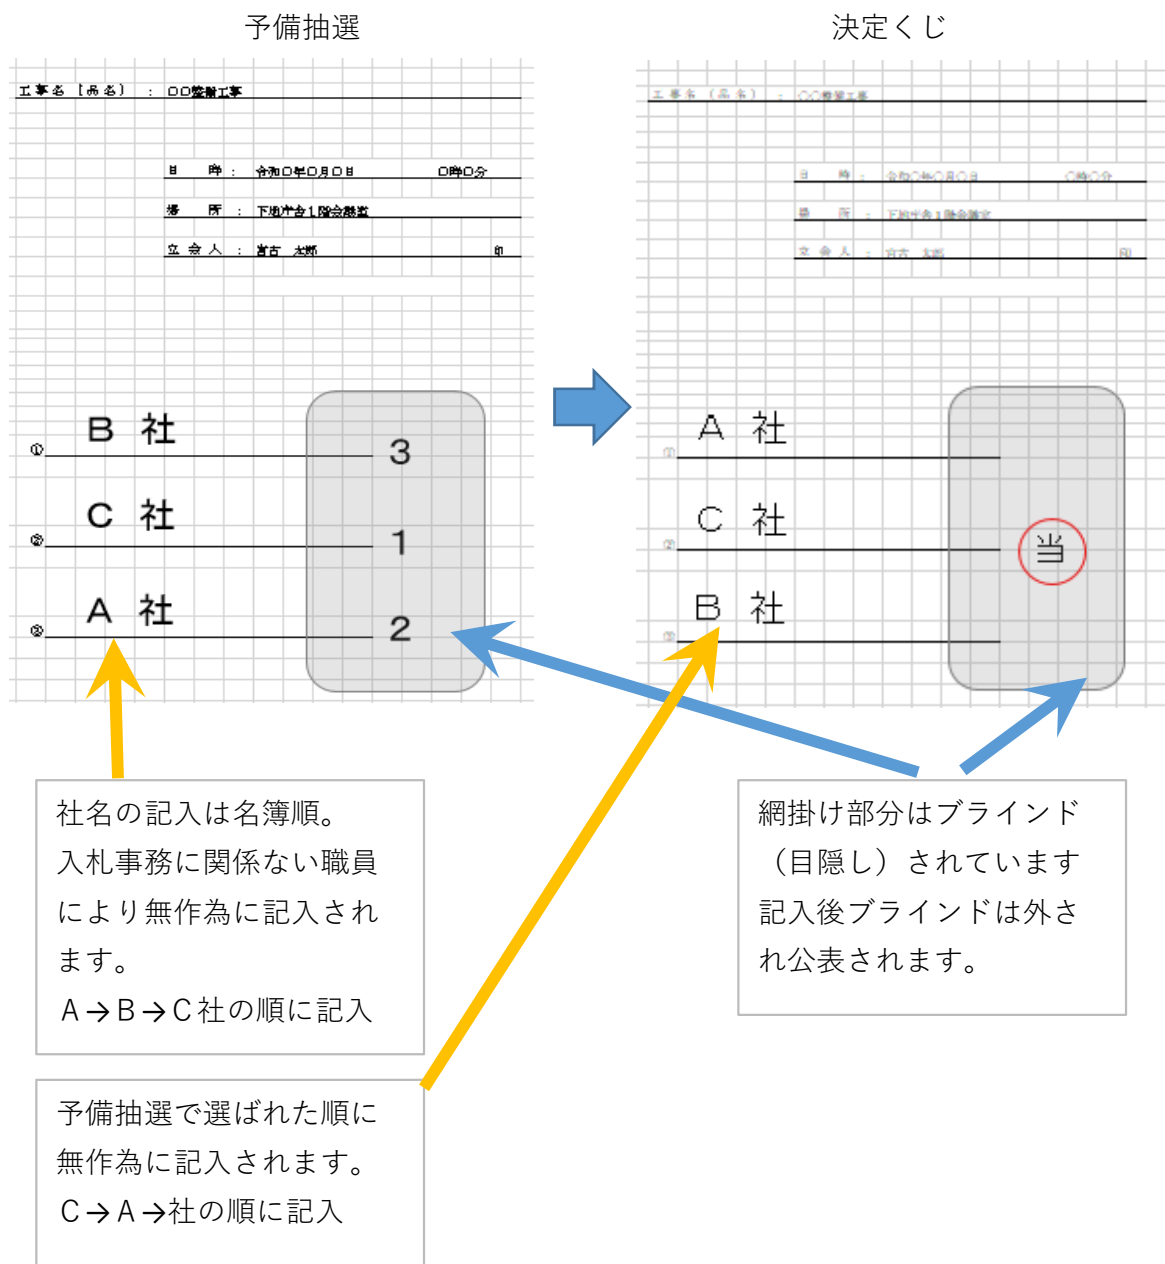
予備抽選

工事名（品名）：○○整備工事

日　時：令和○年○月○日　○時○分

場　所：下地庁舎1階会議室

立会人：宮古　太郎　印

① B 社 3

② C 社 1

③ A 社 2

決定くじ

工事名（品名）：○○整備工事

日　時：令和○年○月○日　○時○分

場　所：下地庁舎1階会議室

立会人：宮古　太郎　印

① A 社

② C 社 当

③ B 社

社名の記入は名簿順。
入札事務に関係ない職員により無作為に記入されます。
A→B→C社の順に記入

網掛け部分はブラインド（目隠し）されています
記入後ブラインドは外され公表されます。

予備抽選で選ばれた順に無作為に記入されます。
C→A→社の順に記入